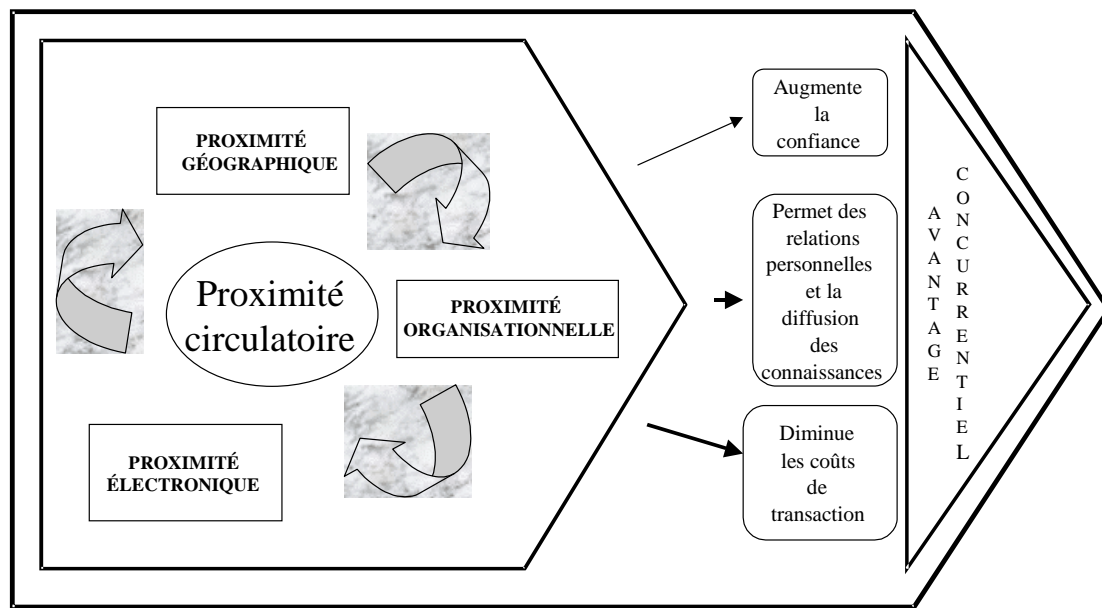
PROXIMITÉ GÉOGRAPHIQUE

Proximité circulatoire

PROXIMITÉ ORGANISATIONNELLE

PROXIMITÉ ÉLECTRONIQUE

Augmente la confiance

Permet des relations personnelles et la diffusion des connaissances

Diminue les coûts de transaction

AVANTAGE CONCURRENTIEL